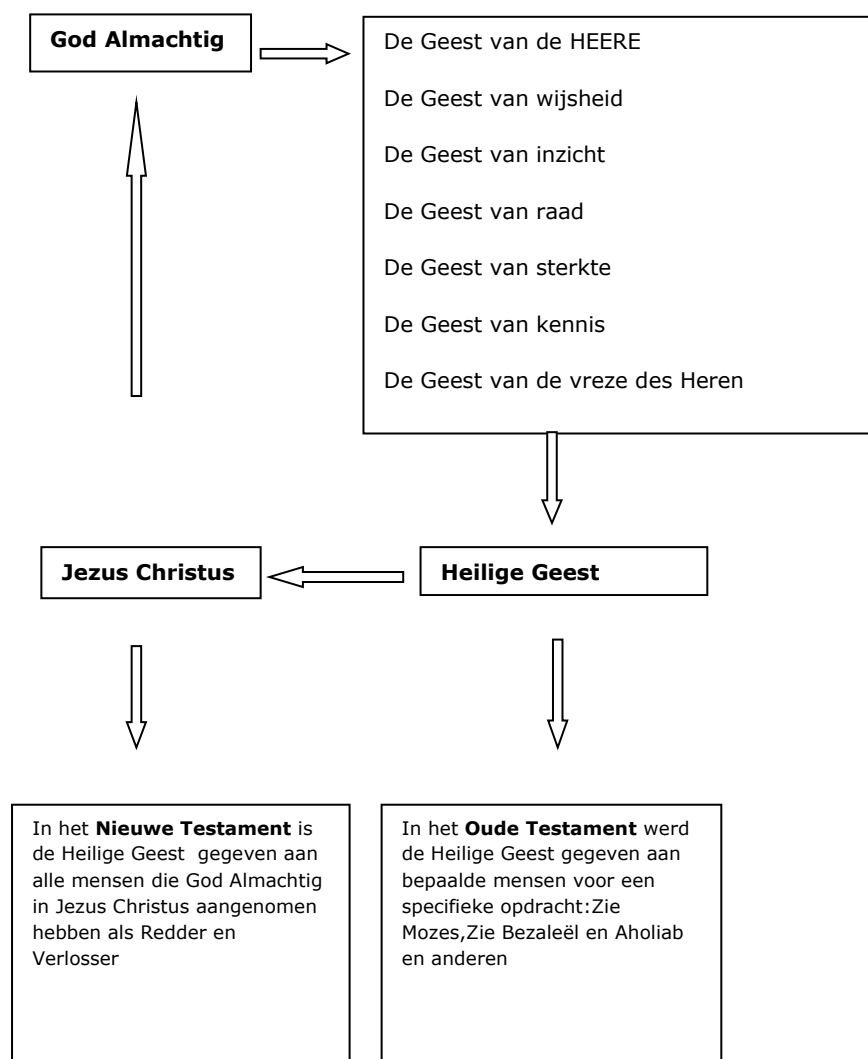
God Almachtig

De Geest van de HEERE

De Geest van wijsheid

De Geest van inzicht

De Geest van raad

De Geest van sterkte

De Geest van kennis

De Geest van de vreze des Heren

Jezus Christus

Heilige Geest

In het **Nieuwe Testament** is de Heilige Geest gegeven aan alle mensen die God Almachtig in Jezus Christus aangenomen hebben als Redder en Verlosser

In het **Oude Testament** werd de Heilige Geest gegeven aan bepaalde mensen voor een specifieke opdracht:Zie Mozes,Zie Bezaleël en Aholiab en anderen